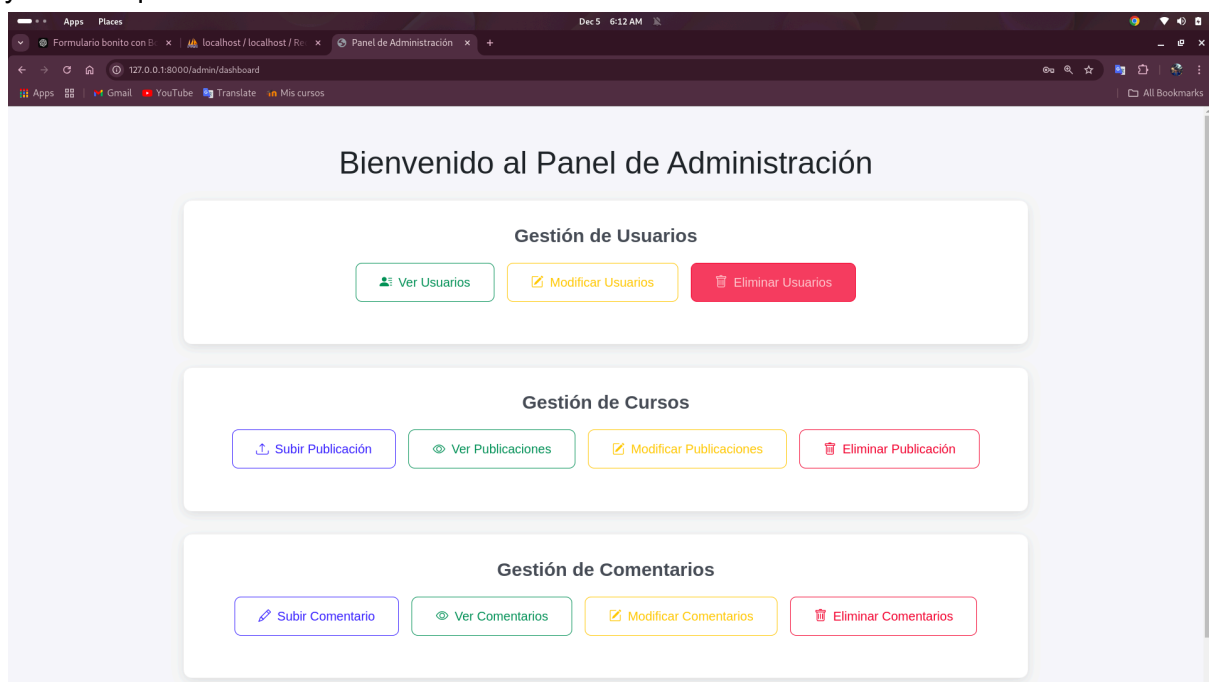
Apps Places

Dec 5 6:12 AM

Formulario bonito con B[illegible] ×
localhost / localhost / R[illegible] ×
Panel de Administración ×
+

127.0.0.1:8000/admin/dashboard

Apps
Gmail
YouTube
Translate
Mis cursos

All Bookmarks

Bienvenido al Panel de Administración

Gestión de Usuarios

Ver Usuarios
Modificar Usuarios
Eliminar Usuarios

Gestión de Cursos

Subir Publicación
Ver Publicaciones
Modificar Publicaciones
Eliminar Publicación

Gestión de Comentarios

Subir Comentario
Ver Comentarios
Modificar Comentarios
Eliminar Comentarios